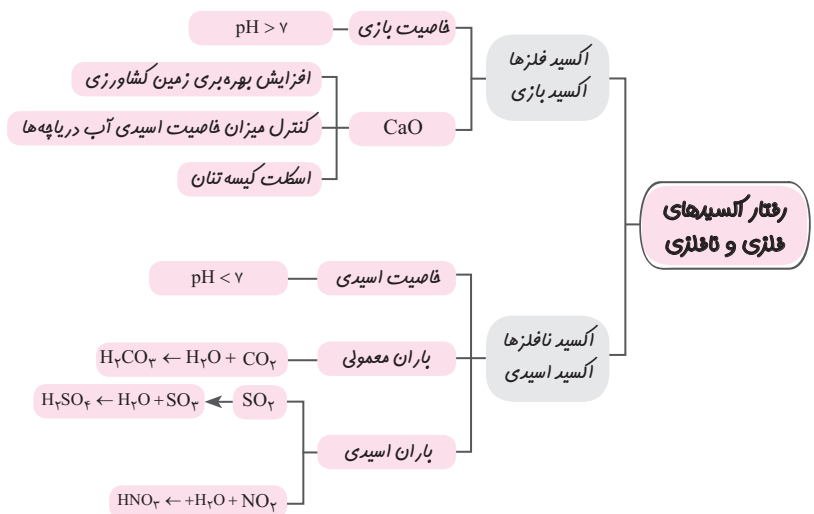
رفتار اکسیدهای فلزی و نافلزی

اکسید فلزها
اکسید بازی

خاصیت بازی
pH > ۷

CaO
افزایش بهره‌بری زمین کشاورزی
کنترل میزان خاصیت اسیدی آب دریاچه‌ها
اسکلت کیسه تنان

اکسید نافلزها
اکسید اسیدی

خاصیت اسیدی
pH < ۷

باران معمولی
$H_۲CO_۳ \leftarrow H_۲O + CO_۲$

باران اسیدی
$SO_۲$
$H_۲SO_۴ \leftarrow H_۲O + SO_۳$
$HNO_۳ \leftarrow +H_۲O + NO_۲$